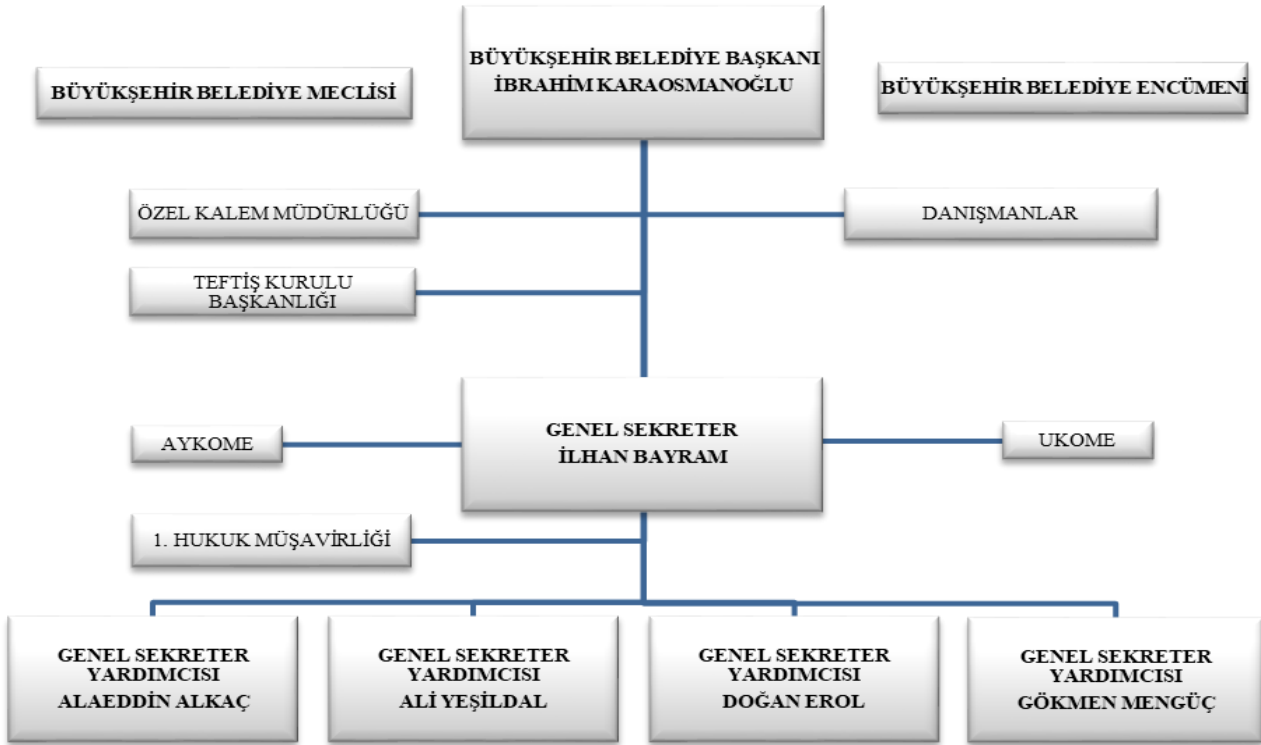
BÜYÜKŞEHİR BELEDİYE MECLİSİ

BÜYÜKŞEHİR BELEDİYE BAŞKANI
İBRAHİM KARAOSMANOĞLU

BÜYÜKŞEHİR BELEDİYE ENCÜMENİ

ÖZEL KALEM MÜDÜRLÜĞÜ

DANIŞMANLAR

TEFTİŞ KURULU BAŞKANLIĞI

AYKOME

GENEL SEKRETER
İLHAN BAYRAM

UKOME

1. HUKUK MÜŞAVİRLİĞİ

GENEL SEKRETER YARDIMCISI
ALAEDDİN ALKAÇ

GENEL SEKRETER YARDIMCISI
ALİ YEŞİLDAL

GENEL SEKRETER YARDIMCISI
DOĞAN EROL

GENEL SEKRETER YARDIMCISI
GÖKMEN MENGÜÇ